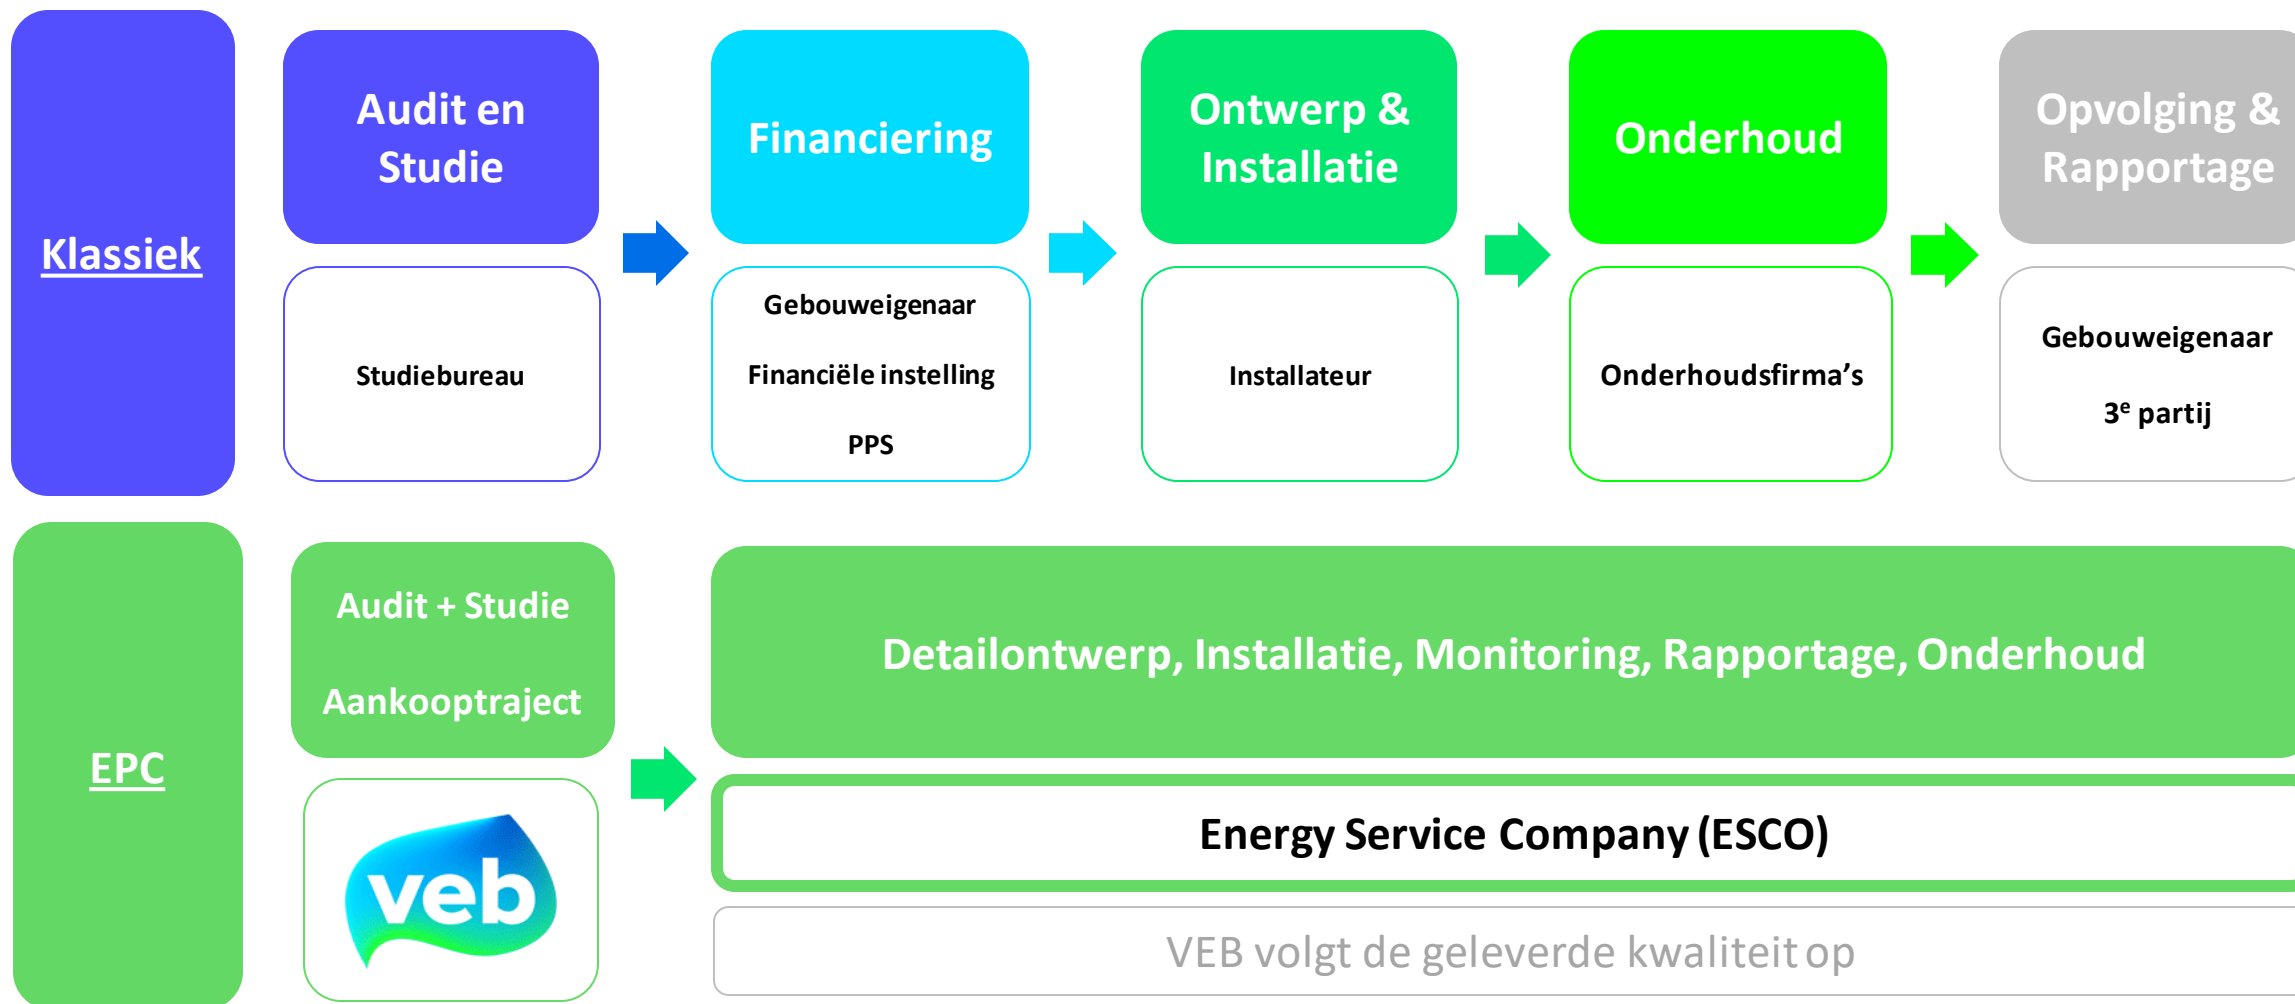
Klassiek

Audit en Studie

Studiebureau

Financiering

Gebouweigenaar

Financiële instelling

PPS

Ontwerp & Installatie

Installateur

Onderhoud

Onderhoudsfirma's

Opvolging & Rapportage

Gebouweigenaar

3$^{e}$ partij

EPC

Audit + Studie

Aankooptraject

veb

Detailontwerp, Installatie, Monitoring, Rapportage, Onderhoud

Energy Service Company (ESCO)

VEB volgt de geleverde kwaliteit op